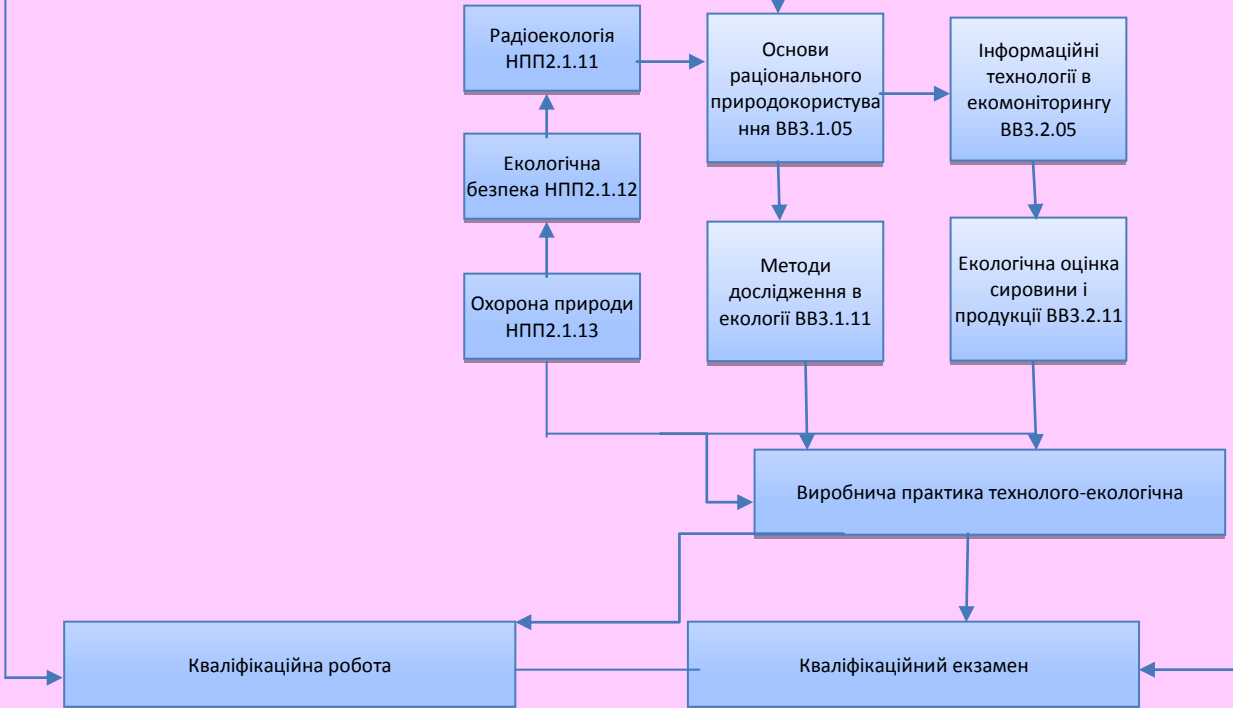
Радіоекологія НПП2.1.11

Основи раціонального природокористування ВВ3.1.05

Інформаційні технології в екомоніторингу ВВ3.2.05

Екологічна безпека НПП2.1.12

Методи дослідження в екології ВВ3.1.11

Екологічна оцінка сировини і продукції ВВ3.2.11

Охорона природи НПП2.1.13

Виробнича практика технолого-екологічна

Кваліфікаційна робота

Кваліфікаційний екзамен